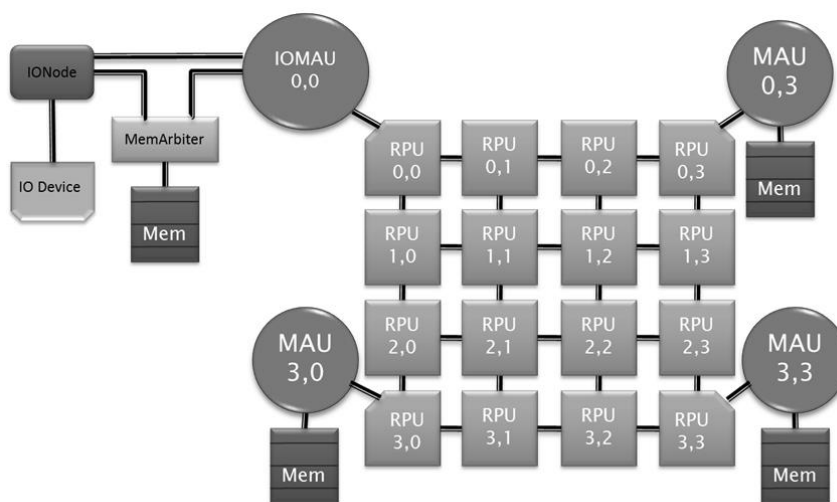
IONode

IO Device

MemArbiter

Mem

IOMAU
0,0

MAU
0,3

RPU
0,0

RPU
0,1

RPU
0,2

RPU
0,3

Mem

RPU
1,0

RPU
1,1

RPU
1,2

RPU
1,3

MAU
3,0

RPU
2,0

RPU
2,1

RPU
2,2

RPU
2,3

MAU
3,3

RPU
3,0

RPU
3,1

RPU
3,2

RPU
3,3

Mem

Mem